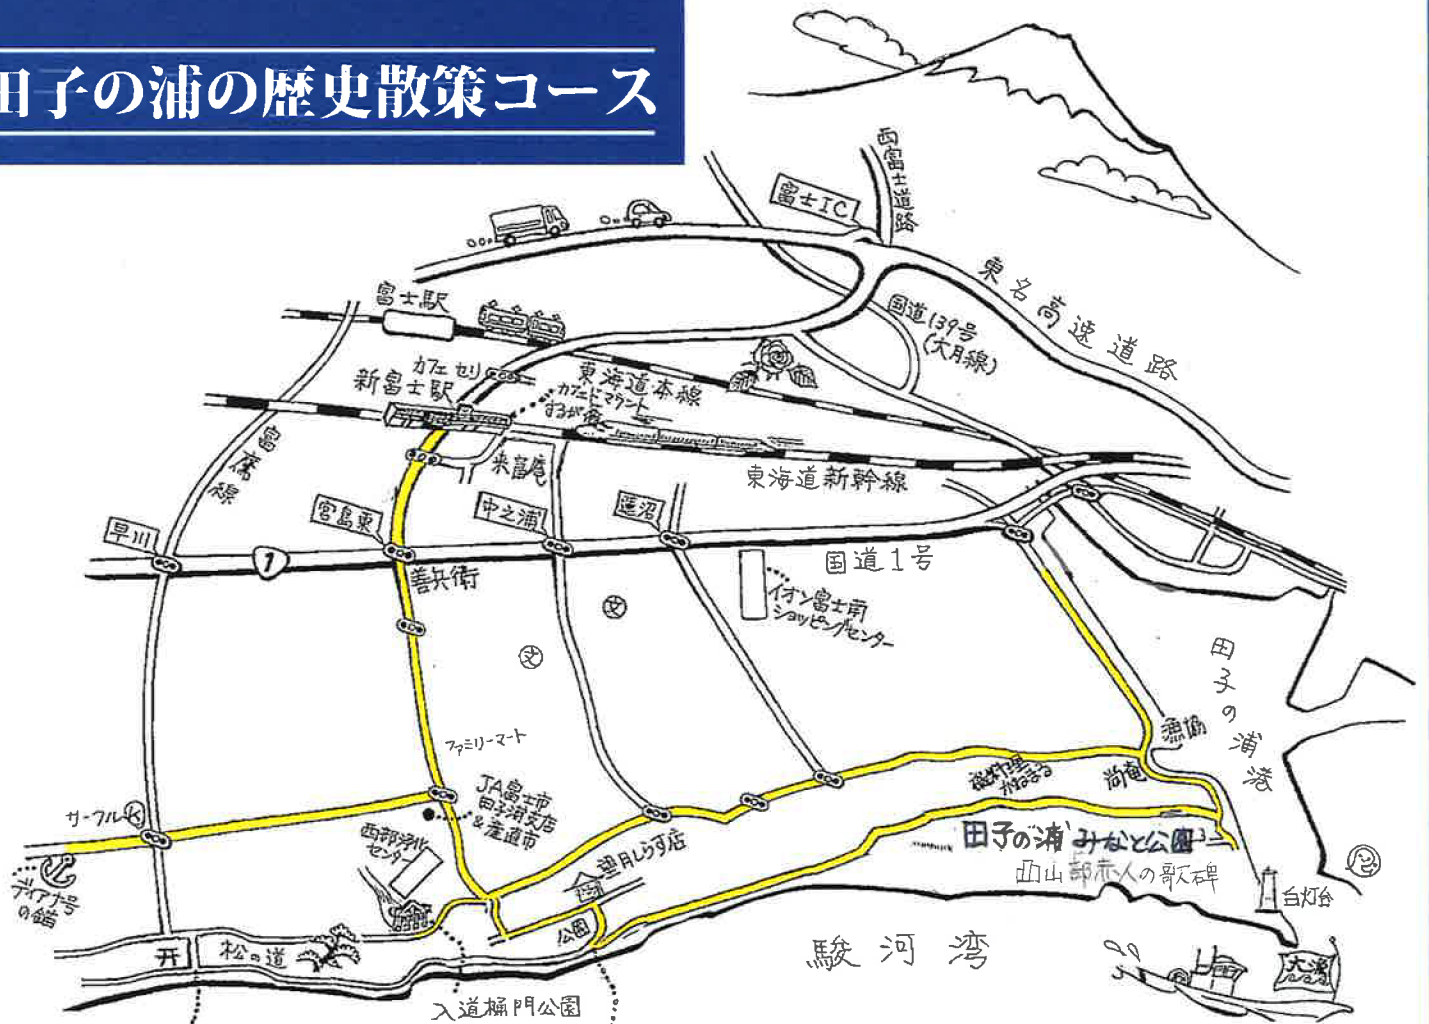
田子の浦の歴史散策コース

西富士道路
富士IC
東名高速道路
国道139号(大月線)
富士駅
カフェ セリ
新富士駅
カフェ・ド・マウンテン
するが
東海道本線
東海道新幹線
富士宮線
来高尾
早川
宮島東
中之浦
蓮沼
国道1号
1
善兵衛
イオン富士南ショッピングセンター
ファミリーマート
JA富士市田子浦支店&産直市
西部浄化センター
サークルK
ディアナ号の錨
望月しらす店
公園
松の道
入道樋門公園
漁協
尚庵
磯料理かねまる
田子の浦みなと公園
山部赤人の歌碑
台灯台
田子の浦港
駿河湾
大漁